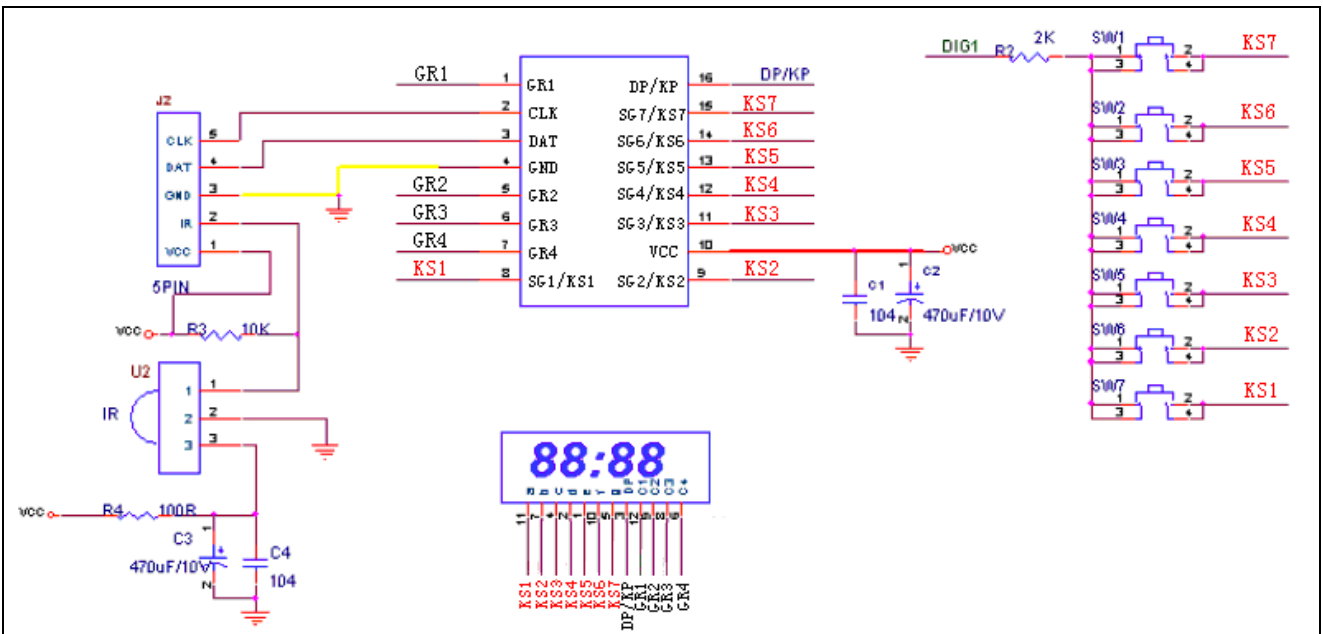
J2
CLK 5
DAT 4
GND 3
IR 2
VCC 1
5PIN
VCC R3 10K
U2
IR
1
2
3
VCC R4 100R
C3
470uF/10V
C4
104
1
2
GR1 1 GR1
2 CLK
3 DAT
4 GND
GR2 5 GR2
GR3 6 GR3
GR4 7 GR4
KS1 8 SG1/KS1
DP/KP 16 DP/KP
SG7/KS7 15 KS7
SG6/KS6 14 KS6
SG5/KS5 13 KS5
SG4/KS4 12 KS4
SG3/KS3 11 KS3
VCC 10
SG2/KS2 9 KS2
VCC
C1 104
C2 470uF/10V
DIG1 R2 2K
SW1 KS7
SW2 KS6
SW3 KS5
SW4 KS4
SW5 KS3
SW6 KS2
SW7 KS1
88:88
11 7 4 2 1 10 5 3 12 9 8 6
KS1 KS2 KS3 KS4 KS5 KS6 KS7 DP/KP GR1 GR2 GR3 GR4